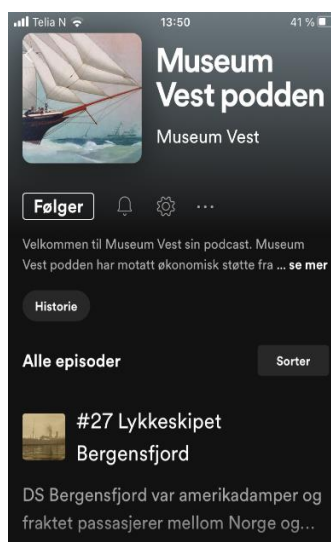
Telia N 13:50 41 %

Museum Vest podden

Museum Vest

Følger

Velkommen til Museum Vest sin podcast. Museum Vest podden har motatt økonomisk støtte fra ... se mer

Historie

Alle episoder

Sorter

#27 Lykkeskipet Bergensfjord

DS Bergensfjord var amerikadamper og fraktet passasjerer mellom Norge og...